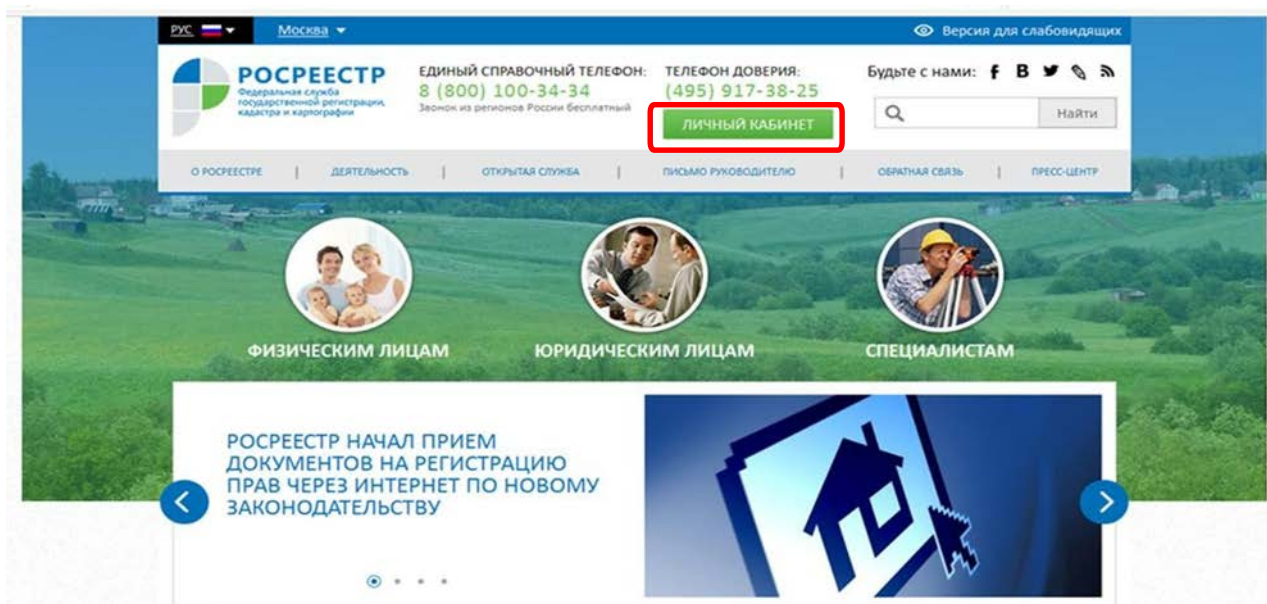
РУС Москва Версия для слабовидящих

РОСРЕЕСТР
Федеральная служба государственной регистрации, кадастра и картографии

ЕДИНЫЙ СПРАВОЧНЫЙ ТЕЛЕФОН:
8 (800) 100-34-34
Звонок из регионов России бесплатный

ТЕЛЕФОН ДОВЕРИЯ:
(495) 917-38-25

ЛИЧНЫЙ КАБИНЕТ

Будьте с нами: f В

Найти

О РОСРЕЕСТРЕ | ДЕЯТЕЛЬНОСТЬ | ОТКРЫТАЯ СЛУЖБА | ПИСЬМО РУКОВОДИТЕЛЮ | ОБРАТНАЯ СВЯЗЬ | ПРЕСС-ЦЕНТР

ФИЗИЧЕСКИМ ЛИЦАМ
ЮРИДИЧЕСКИМ ЛИЦАМ
СПЕЦИАЛИСТАМ

РОСРЕЕСТР НАЧАЛ ПРИЕМ ДОКУМЕНТОВ НА РЕГИСТРАЦИЮ ПРАВ ЧЕРЕЗ ИНТЕРНЕТ ПО НОВОМУ ЗАКОНОДАТЕЛЬСТВУ